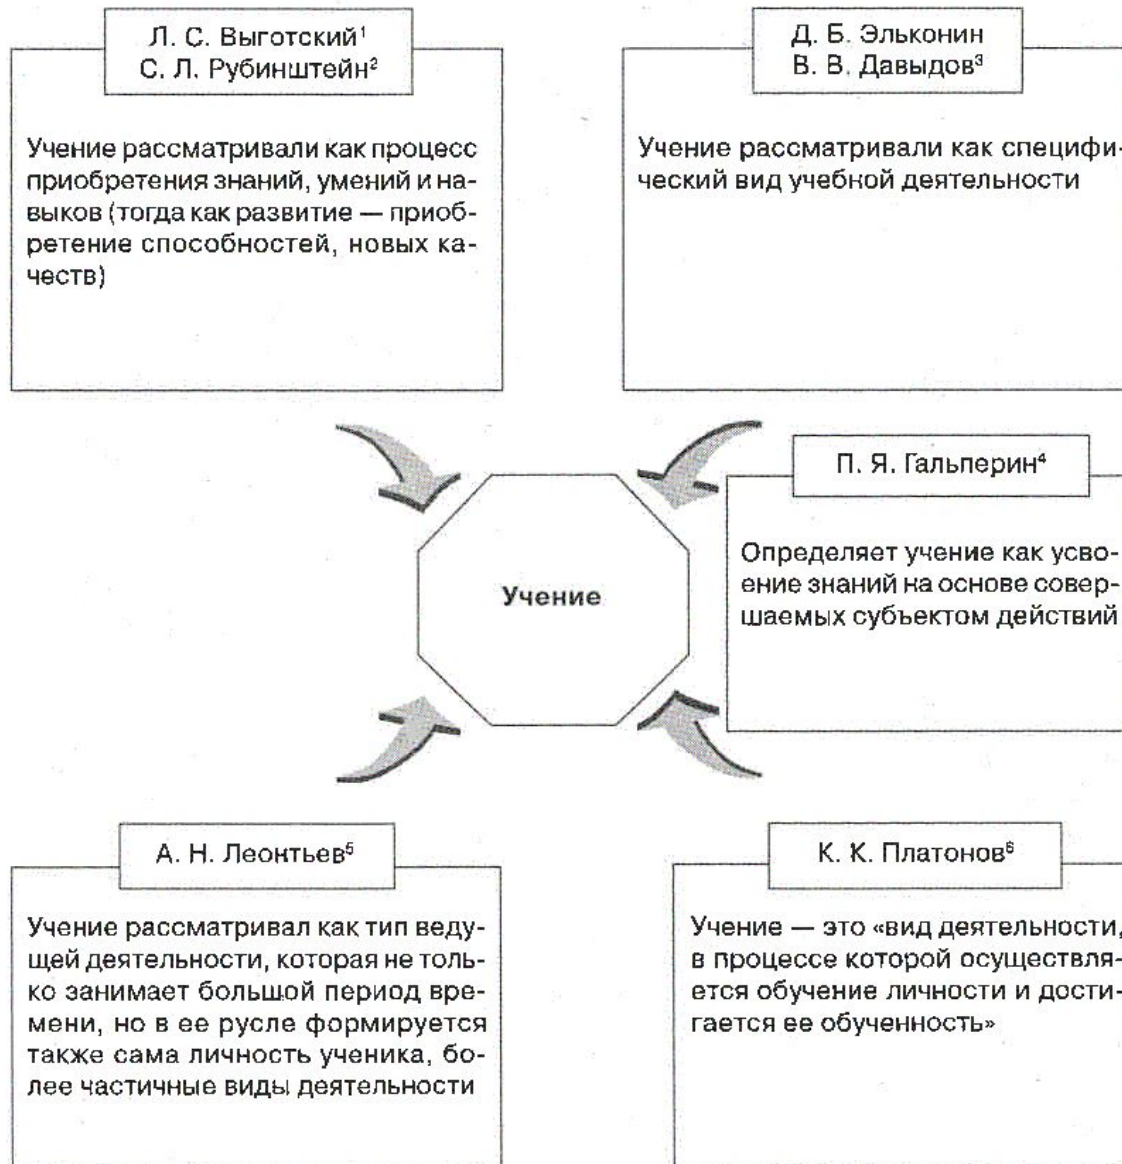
Л. С. Выготский$^{1}$
С. Л. Рубинштейн$^{2}$

Учение рассматривали как процесс приобретения знаний, умений и навыков (тогда как развитие — приобретение способностей, новых качеств)

Д. Б. Эльконин
В. В. Давыдов$^{3}$

Учение рассматривали как специфический вид учебной деятельности

П. Я. Гальперин$^{4}$

Определяет учение как усвоение знаний на основе совершаемых субъектом действий

Учение

А. Н. Леонтьев$^{5}$

Учение рассматривал как тип ведущей деятельности, которая не только занимает большой период времени, но в ее русле формируется также сама личность ученика, более частичные виды деятельности

К. К. Платонов$^{6}$

Учение — это «вид деятельности, в процессе которой осуществляется обучение личности и достигается ее обученность»